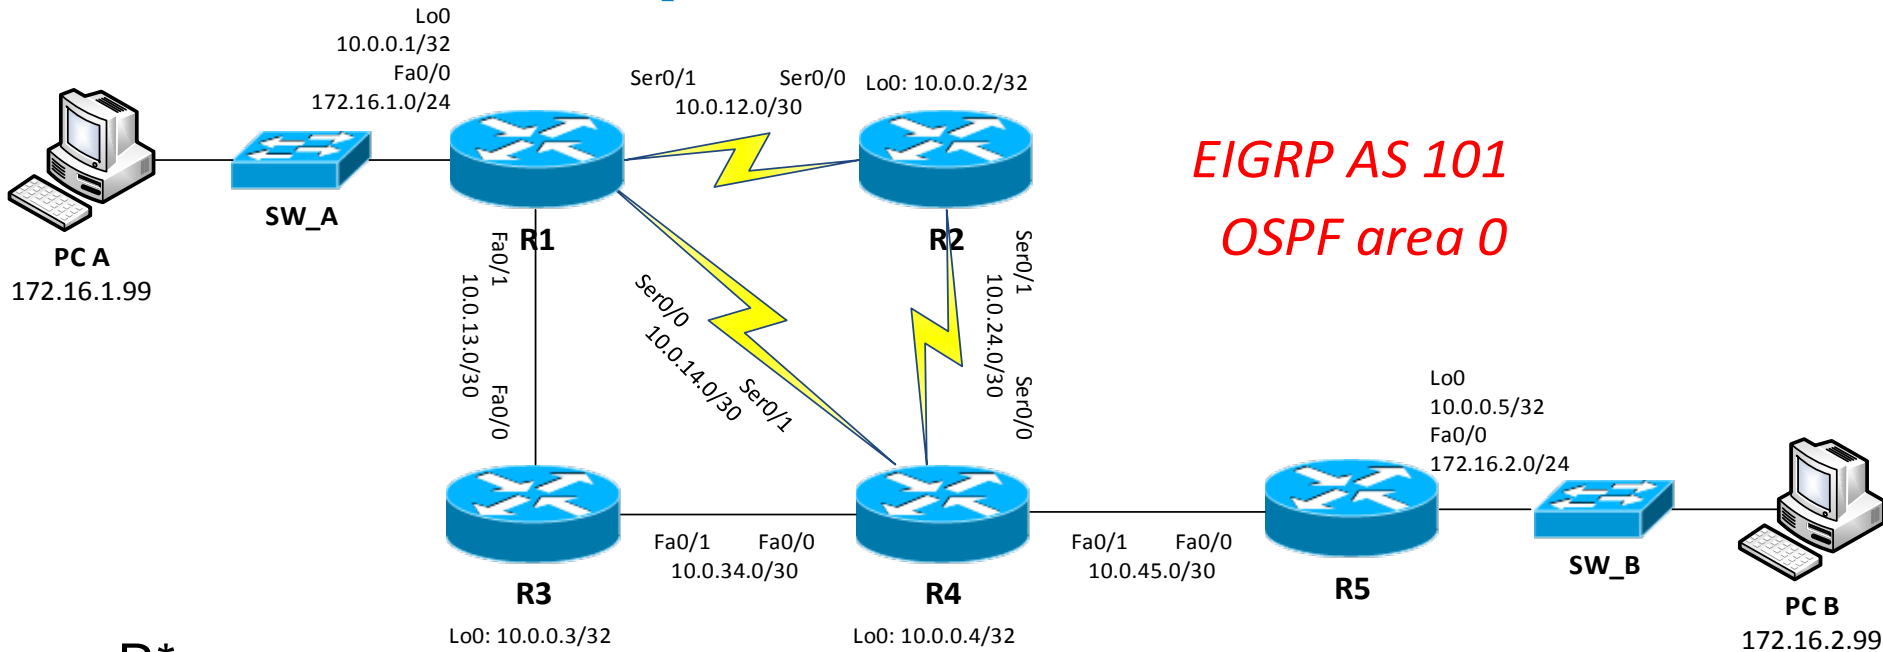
Lo0
10.0.0.1/32
Fa0/0
172.16.1.0/24

Ser0/1
Ser0/0
10.0.12.0/30

Lo0: 10.0.0.2/32

EIGRP AS 101
OSPF area 0

SW_A

PC A
172.16.1.99

R1

R2

Fa0/1
10.0.13.0/30
Fa0/0

Ser0/0
10.0.14.0/30
Ser0/1

Ser0/1
10.0.24.0/30
Ser0/0

Lo0
10.0.0.5/32
Fa0/0
172.16.2.0/24

Fa0/1
Fa0/0
10.0.34.0/30

Fa0/1
Fa0/0
10.0.45.0/30

R3

R4

R5

SW_B

PC B
172.16.2.99

Lo0: 10.0.0.3/32

Lo0: 10.0.0.4/32

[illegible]